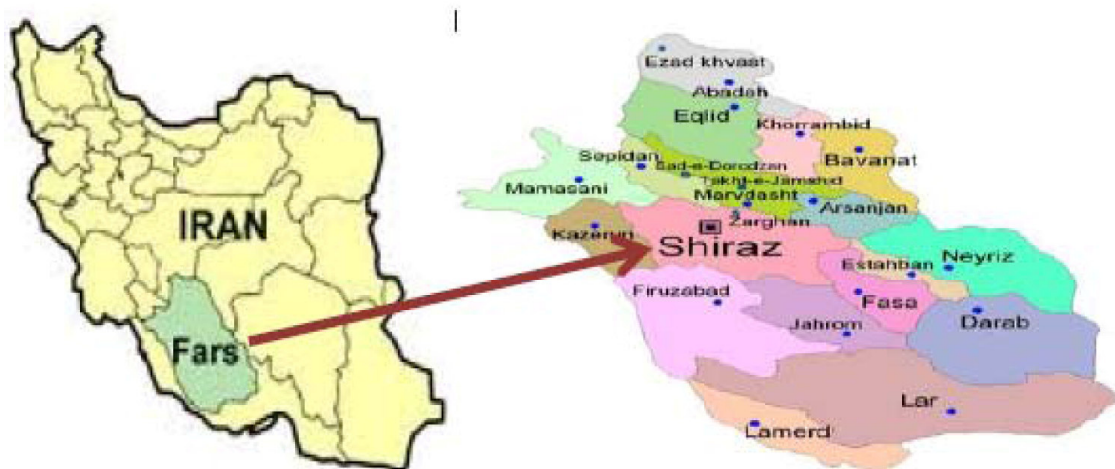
IRAN

Fars

Ezad khvast

Abadeh

Eqlid

Khorrambid

Bavanat

Sepidan

Sad-e-Dorodzan

Takht-e-Jamshid

Marvdasht

Mamasani

Arsanjan

Zarghan

Kazerun

Shiraz

Neyriz

Estahban

Firuzabad

Fasa

Darab

Jahrom

Lar

Lamerd